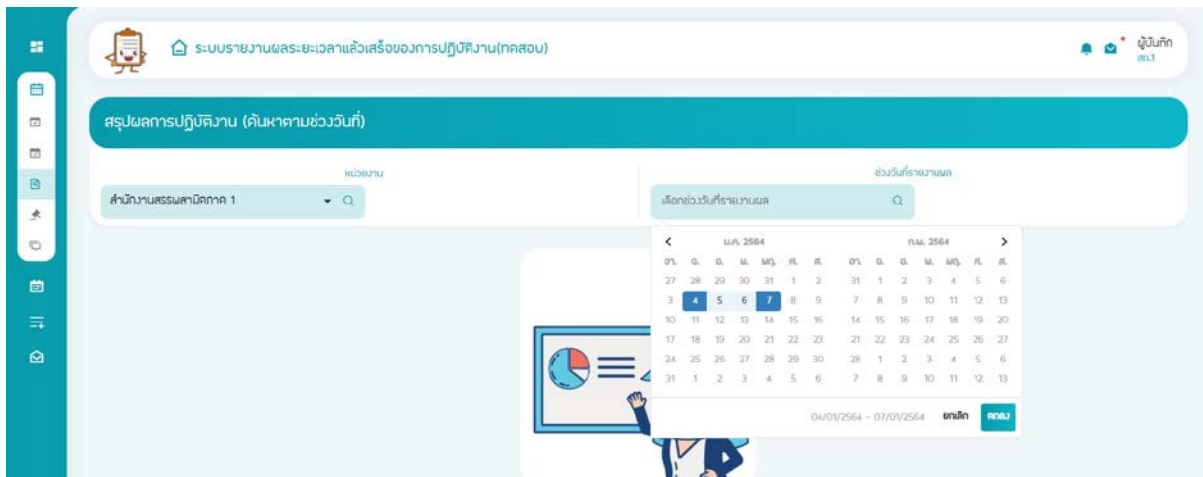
ระบบรายงานผลระยะเวลาแล้วเสร็จของการปฏิบัติงาน(ทดสอบ)

ผู้บันทึก
สภ.1

สรุปผลการปฏิบัติงาน (ค้นหาตามช่วงวันที่)

หน่วยงาน
สำนักงานสรรพสามิตภาค 1

ช่วงวันที่รายงานผล
เลือกช่วงวันที่รายงานผล

ม.ค. 2564

| อา. | จ. | อ. | พ. | พฤ. | ศ. | ส. |
|---|---|---|---|---|---|---|
| 27 | 28 | 29 | 30 | 31 | 1 | 2 |
| 3 | 4 | 5 | 6 | 7 | 8 | 9 |
| 10 | 11 | 12 | 13 | 14 | 15 | 16 |
| 17 | 18 | 19 | 20 | 21 | 22 | 23 |
| 24 | 25 | 26 | 27 | 28 | 29 | 30 |
| 31 | 1 | 2 | 3 | 4 | 5 | 6 |

ก.พ. 2564

| อา. | จ. | อ. | พ. | พฤ. | ศ. | ส. |
|---|---|---|---|---|---|---|
| 31 | 1 | 2 | 3 | 4 | 5 | 6 |
| 7 | 8 | 9 | 10 | 11 | 12 | 13 |
| 14 | 15 | 16 | 17 | 18 | 19 | 20 |
| 21 | 22 | 23 | 24 | 25 | 26 | 27 |
| 28 | 1 | 2 | 3 | 4 | 5 | 6 |
| 7 | 8 | 9 | 10 | 11 | 12 | 13 |

04/01/2564 - 07/01/2564 ยกเลิก ตกลง